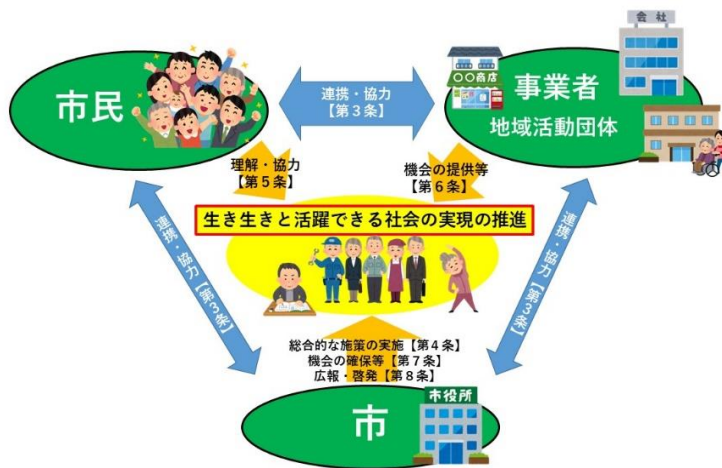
市民

連携・協力
【第３条】

〇〇商店

会社

事業者
地域活動団体

理解・協力
【第５条】

機会の提供等
【第６条】

生き生きと活躍できる社会の実現の推進

連携・協力【第３条】

連携・協力【第３条】

総合的な施策の実施【第４条】
機会の確保等【第７条】
広報・啓発【第８条】

市役所

市